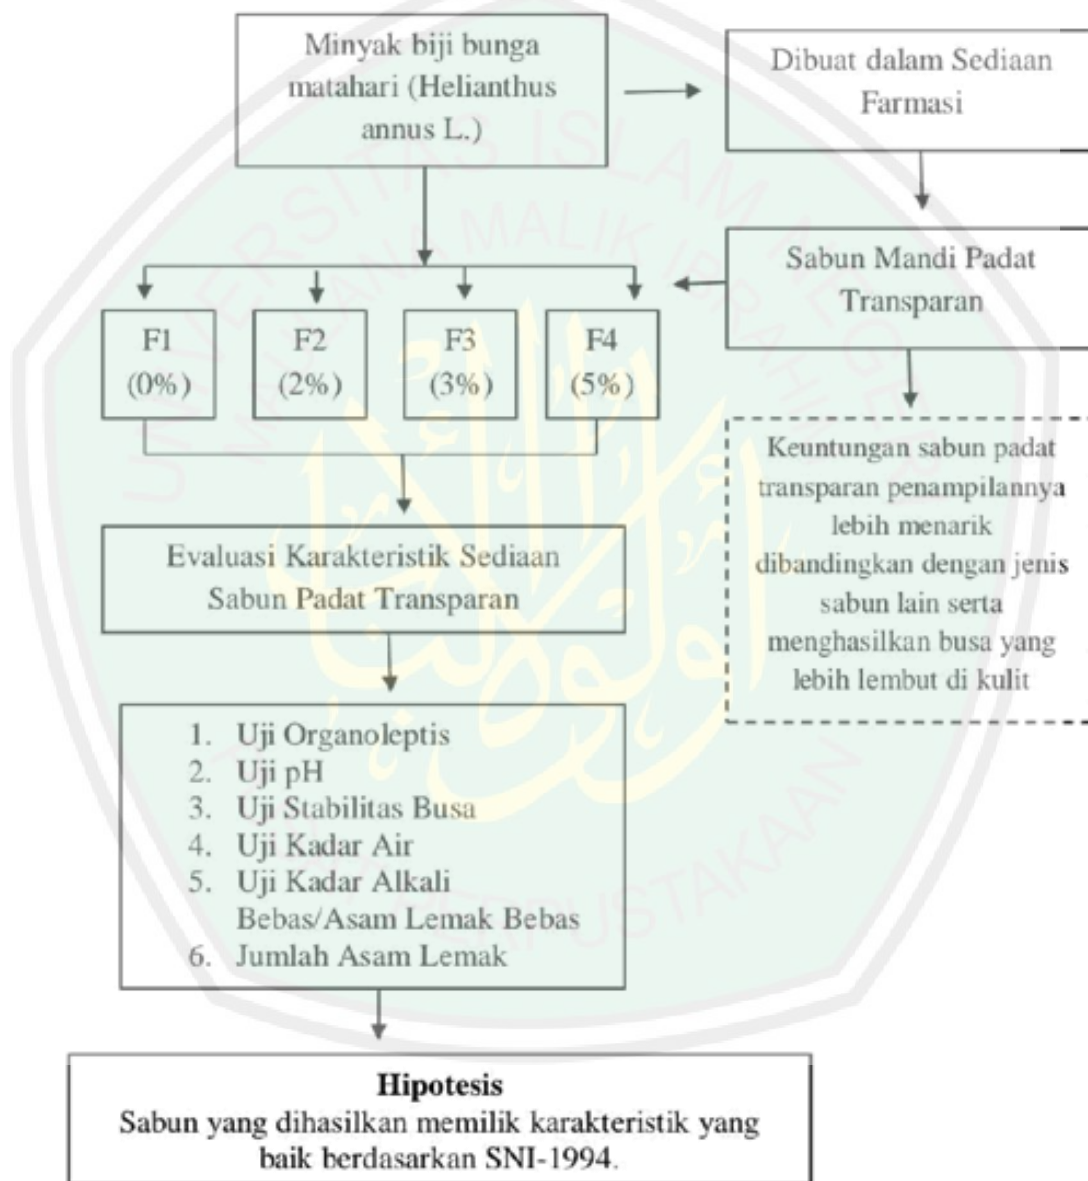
Minyak biji bunga matahari (Helianthus annus L.)

Dibuat dalam Sediaan Farmasi

Sabun Mandi Padat Transparan

F1 (0%)

F2 (2%)

F3 (3%)

F4 (5%)

Keuntungan sabun padat transparan penampilannya lebih menarik dibandingkan dengan jenis sabun lain serta menghasilkan busa yang lebih lembut di kulit

Evaluasi Karakteristik Sediaan Sabun Padat Transparan

1. Uji Organoleptis
2. Uji pH
3. Uji Stabilitas Busa
4. Uji Kadar Air
5. Uji Kadar Alkali Bebas/Asam Lemak Bebas
6. Jumlah Asam Lemak

Hipotesis
Sabun yang dihasilkan memilik karakteristik yang baik berdasarkan SNI-1994.